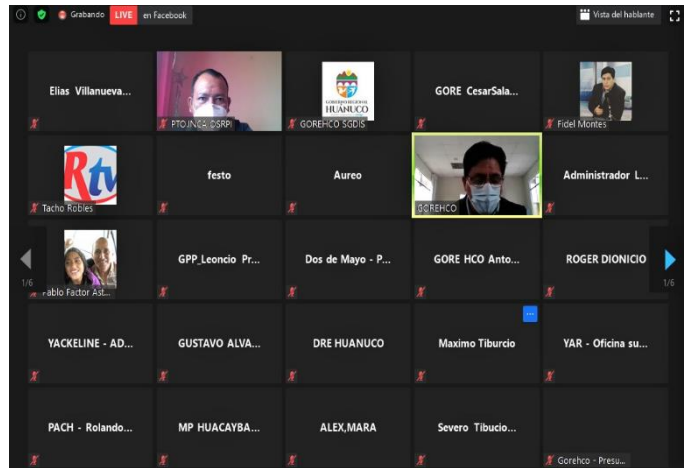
Grabando LIVE en Facebook

Vista del hablante

Elias Villanueva...

PTO.INCA-DSRPI

GOBIERNO REGIONAL HUANUCO

GOREHCO SGDIS

GORE CesarSala...

Fidel Montes

Rtv

Tacho Robles

festo

Aureo

GOREHCO

Administrador L...

1/6

Pablo Factor Ast...

GPP_Leoncio Pr...

Dos de Mayo - P...

GORE HCO Anto...

ROGER DIONICIO

1/6

YACKELINE - AD...

GUSTAVO ALVA...

DRE HUANUCO

Maximo Tiburcio

YAR - Oficina su...

PACH - Rolando...

MP HUACAYBA...

ALEX,MARA

Severo Tibucio...

Gorehco - Presu...